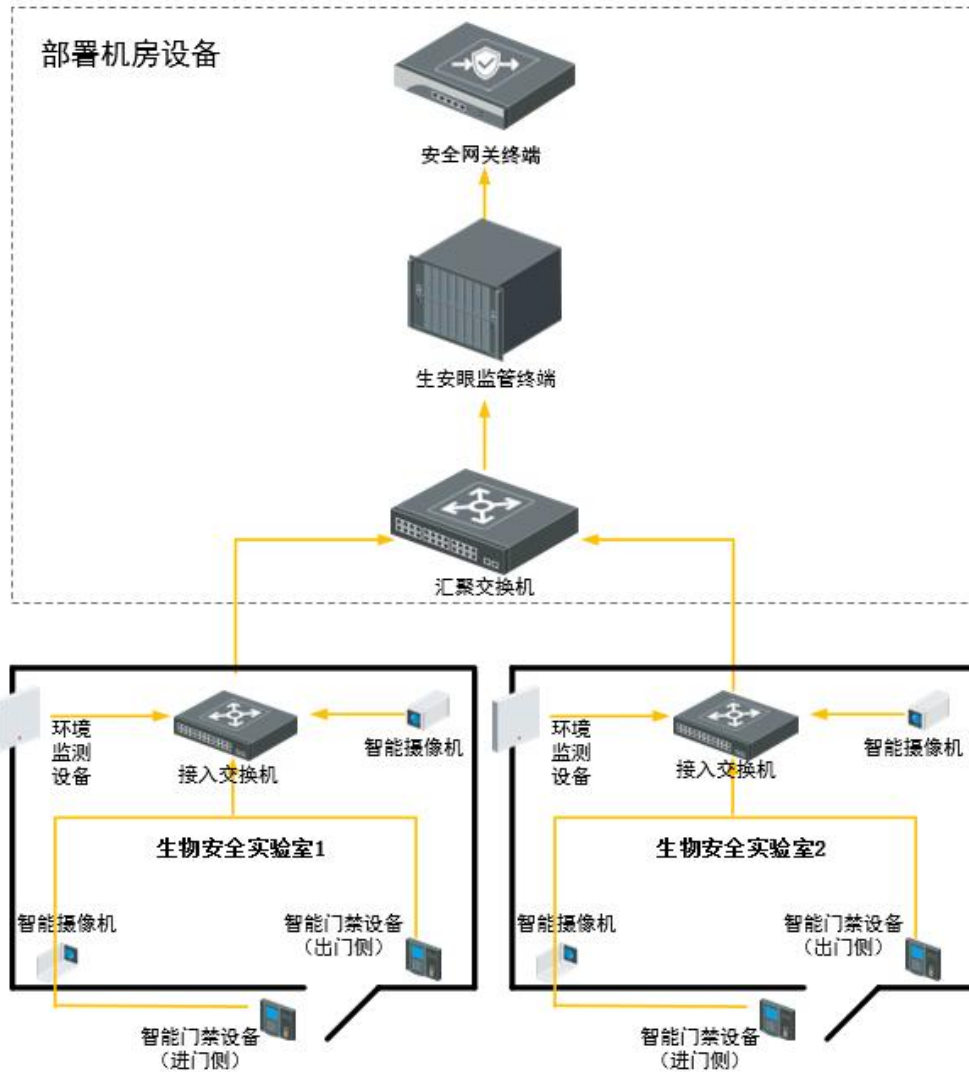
部署机房设备

安全网关终端

生安眼监管终端

汇聚交换机

环境监测设备

接入交换机

智能摄像机

生物安全实验室1

智能摄像机

智能门禁设备（出门侧）

智能门禁设备（进门侧）

环境监测设备

接入交换机

智能摄像机

生物安全实验室2

智能摄像机

智能门禁设备（出门侧）

智能门禁设备（进门侧）